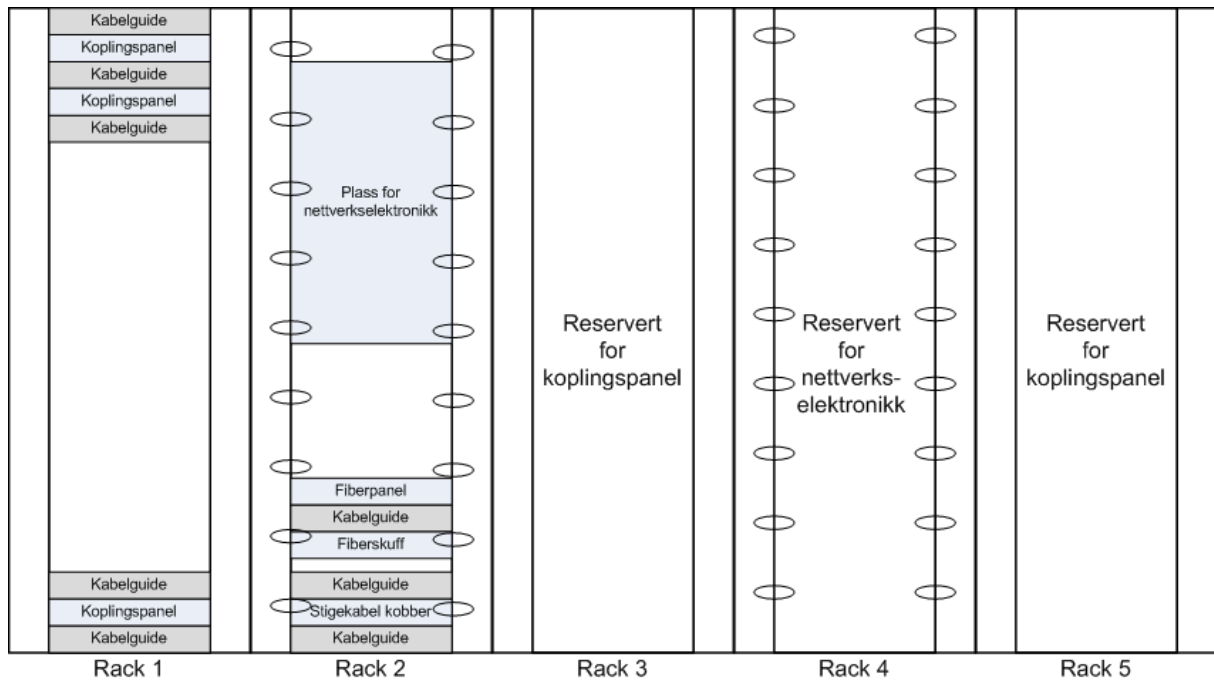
Kabelguide
Koplingspanel
Kabelguide
Koplingspanel
Kabelguide

Kabelguide
Koplingspanel
Kabelguide

Rack 1

Plass for nettverkselektronikk

Fiberpanel
Kabelguide
Fiberskuff

Kabelguide
Stigekabel kobber
Kabelguide

Rack 2

Reservert for koplingspanel

Rack 3

Reservert for nettverkselektronikk

Rack 4

Reservert for koplingspanel

Rack 5